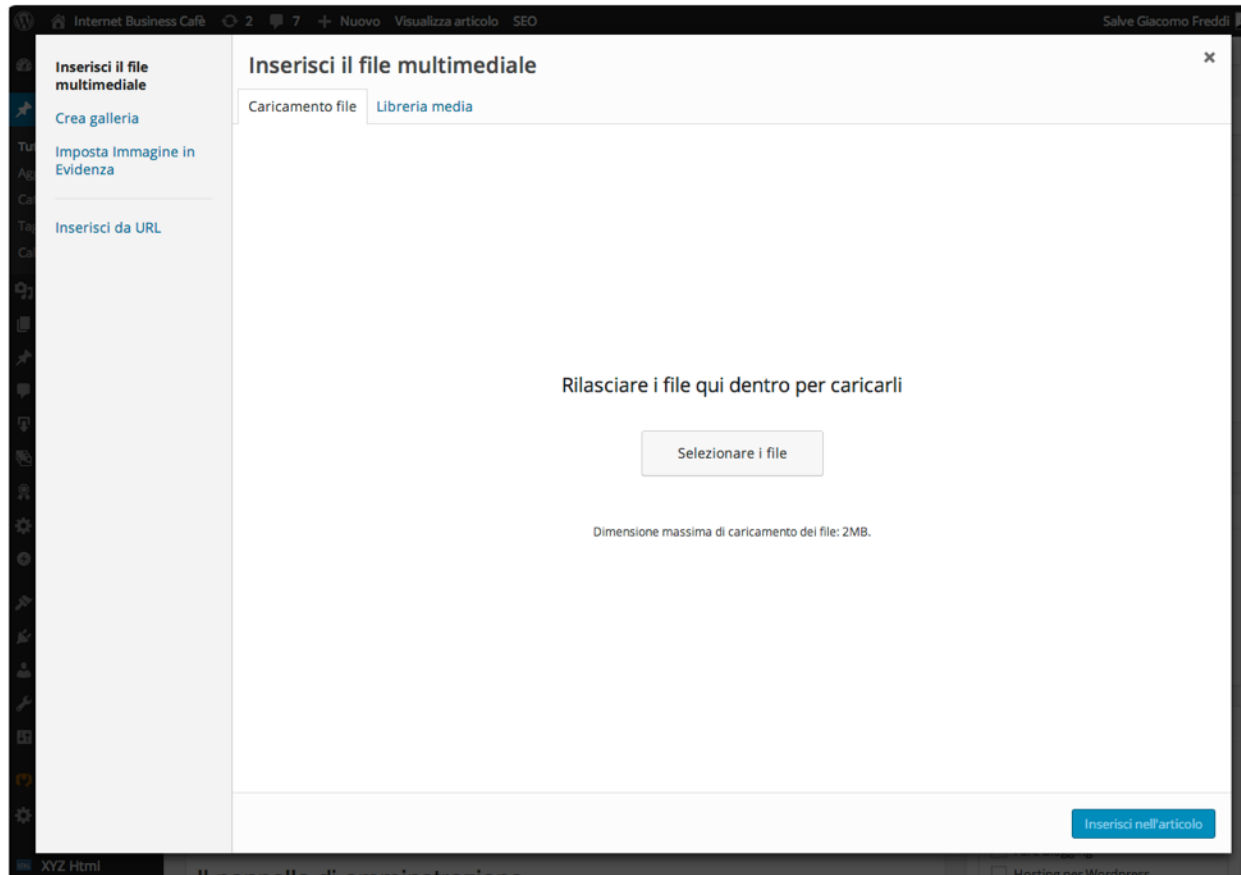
Internet Business Cafè 2 7 + Nuovo Visualizza articolo SEO Salve Giacomo Freddi

Inserisci il file multimediale
Crea galleria
Imposta Immagine in Evidenza
Inserisci da URL

Inserisci il file multimediale
×
Caricamento file
Libreria media

Rilasciare i file qui dentro per caricarli
Selezionare i file
Dimensione massima di caricamento dei file: 2MB.

Inserisci nell'articolo

XYZ Html
Hosting per Wordpress